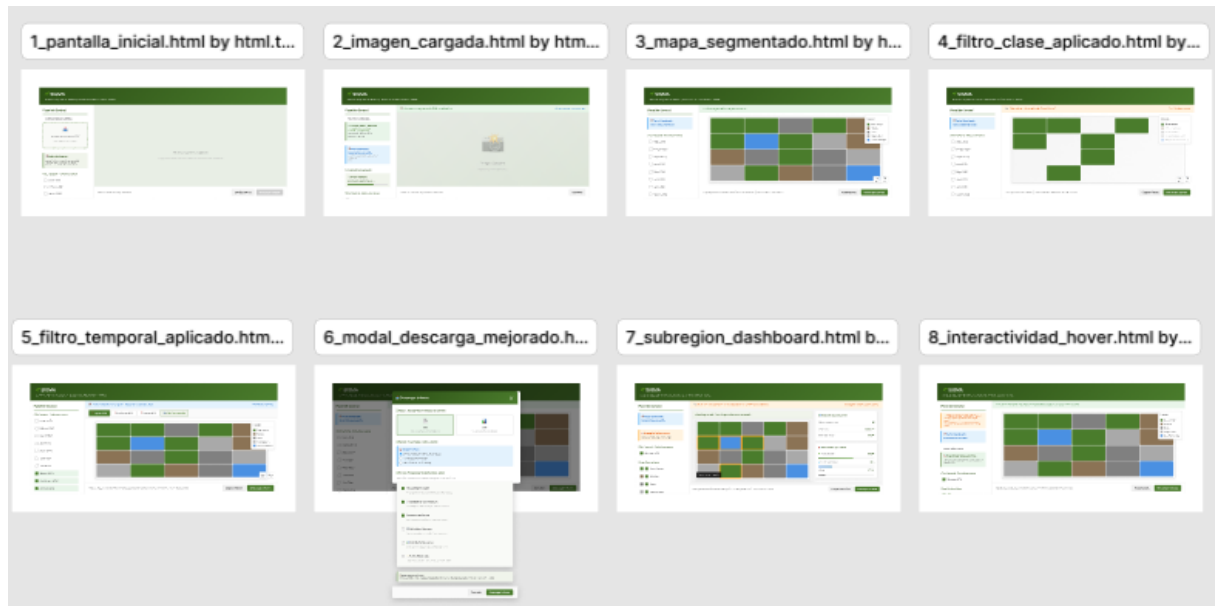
1_pantalla_inicial.html by html.t...

2_imagen_cargada.html by htm...

3_mapa_segmentado.html by h...

4_filtro_clase_aplicado.html by...

5_filtro_temporal_aplicado.htm...

6_modal_descarga_mejorado.h...

7_subregion_dashboard.html b...

8_interactividad_hover.html by...